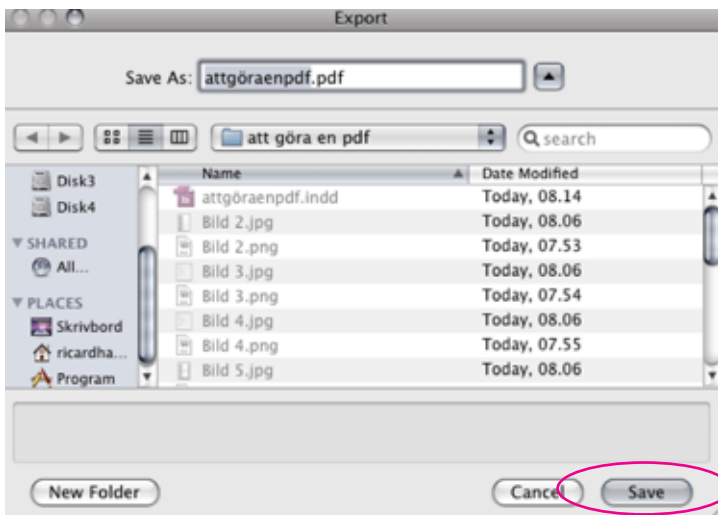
Export

Save As: attgöraenpdf.pdf

att göra en pdf

search

Disk3
Disk4
SHARED
All...
PLACES
Skrivbord
ricardha...
Program

| Name | Date Modified |
|---|---|
| attgöraenpdf.indd | Today, 08.14 |
| Bild 2.jpg | Today, 08.06 |
| Bild 2.png | Today, 07.53 |
| Bild 3.jpg | Today, 08.06 |
| Bild 3.png | Today, 07.54 |
| Bild 4.jpg | Today, 08.06 |
| Bild 4.png | Today, 07.55 |
| Bild 5.jpg | Today, 08.06 |

New Folder

Cancel

Save